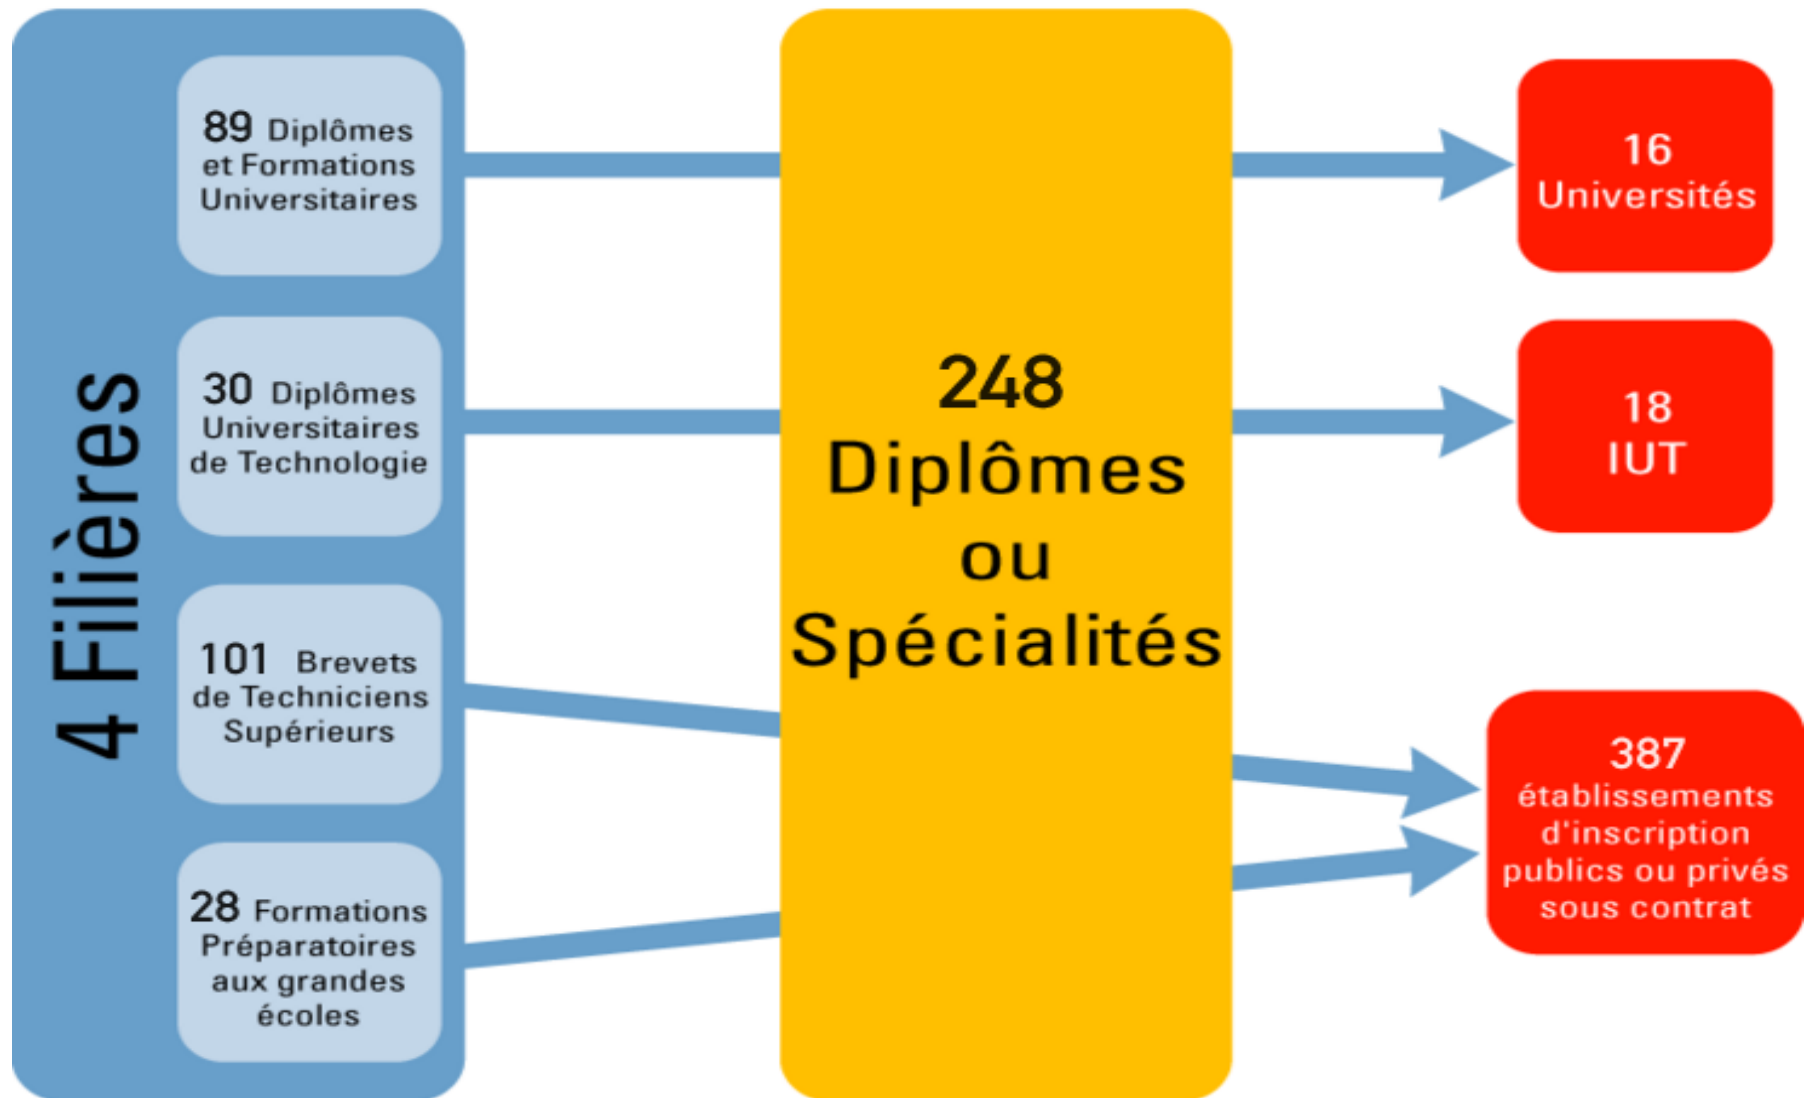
4 Filières

89 Diplômes et Formations Universitaires

30 Diplômes Universitaires de Technologie

101 Brevets de Techniciens Supérieurs

28 Formations Préparatoires aux grandes écoles

248 Diplômes ou Spécialités

16 Universités

18 IUT

387 établissements d'inscription publics ou privés sous contrat